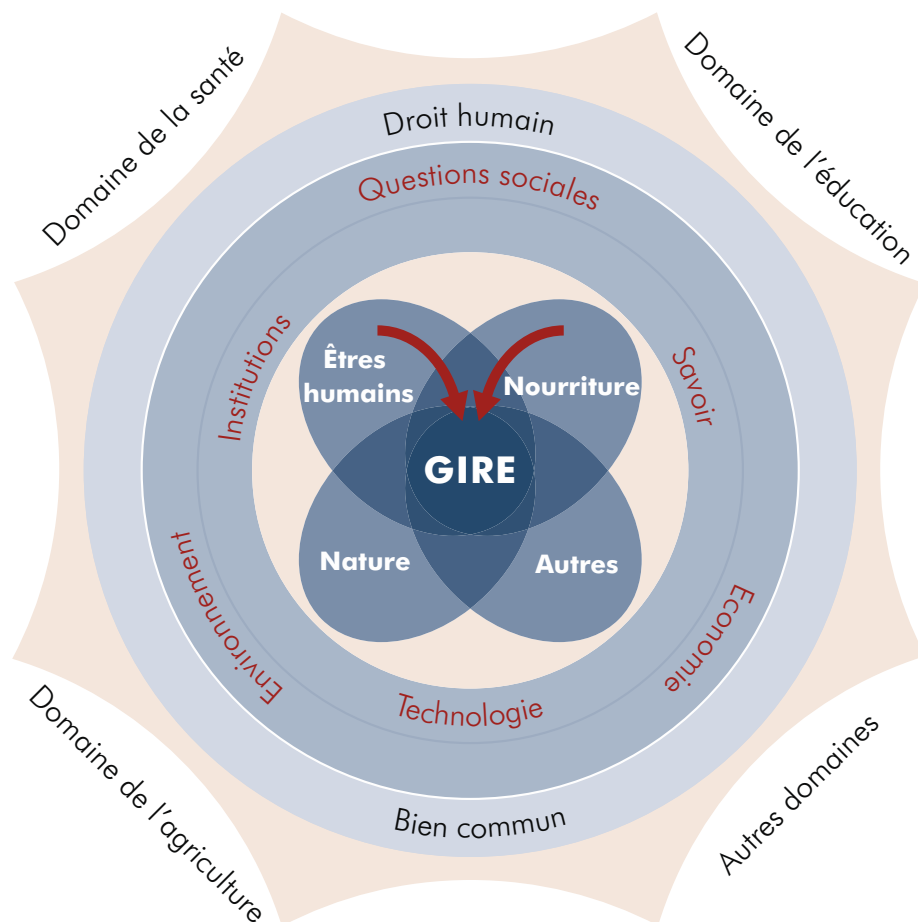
Domaine de la santé

Domaine de l'éducation

Droit humain

Questions sociales

Institutions

Savoir

Êtres humains

Nourriture

GIRE

Nature

Autres

Environnement

Economie

Technologie

Bien commun

Domaine de l'agriculture

Autres domaines